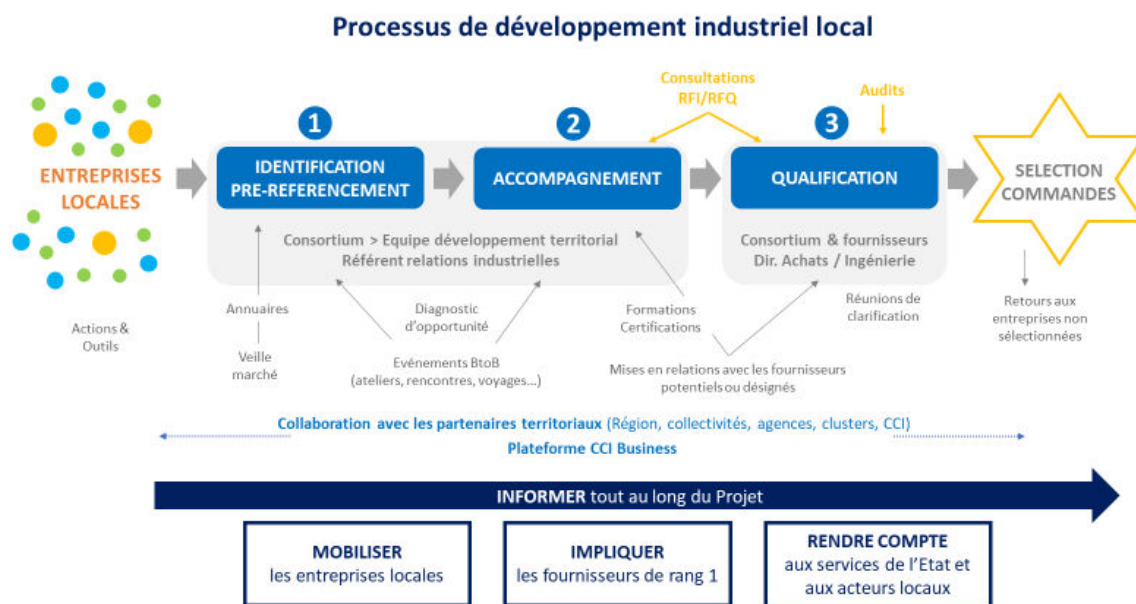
Processus de développement industriel local

ENTREPRISES LOCALES

Actions & Outils

1
IDENTIFICATION PRE-REFERENCEMENT

2
ACCOMPAGNEMENT

Consultations RFI/RFQ

Audits

3
QUALIFICATION

SELECTION COMMANDES

Consortium > Equipe développement territorial
Référent relations industrielles

Consortium & fournisseurs
Dir. Achats / Ingénierie

Annuaires

Veille marché

Diagnostic d'opportunité

Evénements BtoB (ateliers, rencontres, voyages...)

Formations Certifications

Mises en relations avec les fournisseurs potentiels ou désignés

Réunions de clarification

Retours aux entreprises non sélectionnées

Collaboration avec les partenaires territoriaux (Région, collectivités, agences, clusters, CCI)

Plateforme CCI Business

INFORMER tout au long du Projet

MOBILISER
les entreprises locales

IMPLIQUER
les fournisseurs de rang 1

RENDRE COMPTE
aux services de l'Etat et aux acteurs locaux